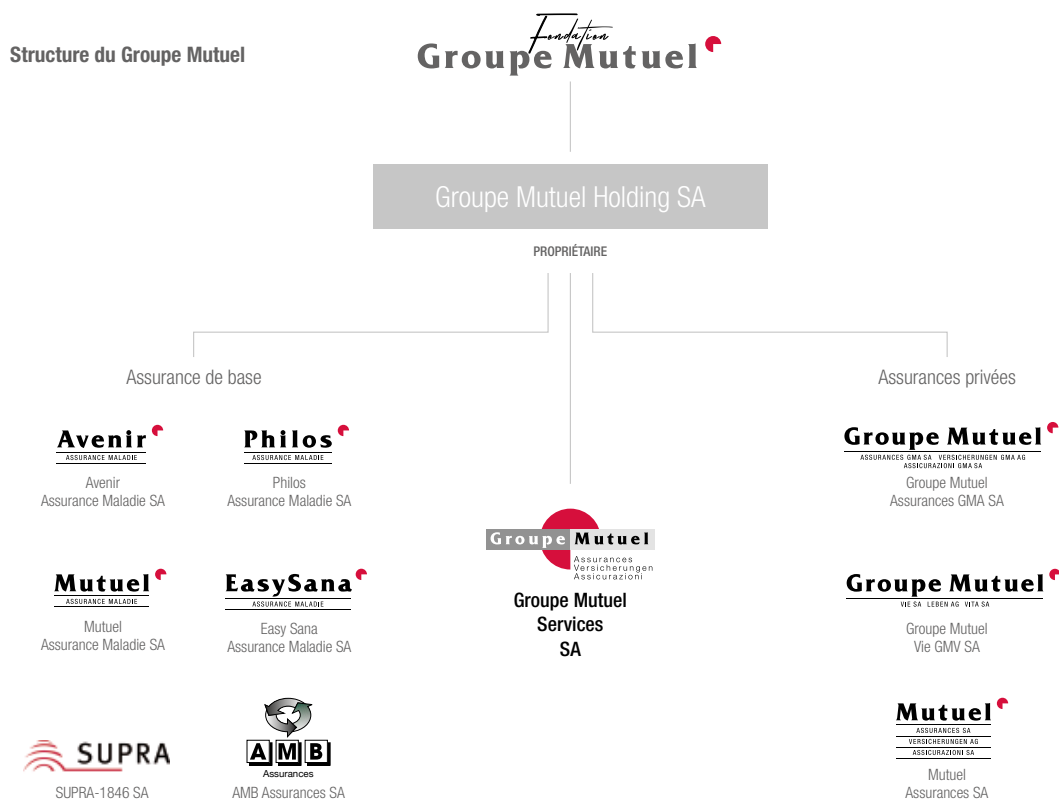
Structure du Groupe Mutuel

Fondation
Groupe Mutuel

Groupe Mutuel Holding SA

PROPRIÉTAIRE

Assurance de base

Avenir
ASSURANCE MALADIE
Avenir
Assurance Maladie SA

Philos
ASSURANCE MALADIE
Philos
Assurance Maladie SA

Mutuel
ASSURANCE MALADIE
Mutuel
Assurance Maladie SA

EasySana
ASSURANCE MALADIE
Easy Sana
Assurance Maladie SA

SUPRA
SUPRA-1846 SA

AMB
Assurances
AMB Assurances SA

Groupe Mutuel
Assurances
Versicherungen
Assicurazioni
Groupe Mutuel Services SA

Assurances privées

Groupe Mutuel
ASSURANCES GMA SA VERSICHERUNGEN GMA AG ASSICURAZIONI GMA SA
Groupe Mutuel
Assurances GMA SA

Groupe Mutuel
VIE SA LEBEN AG VITA SA
Groupe Mutuel
Vie GMV SA

Mutuel
ASSURANCES SA
VERSICHERUNGEN AG
ASSICURAZIONI SA
Mutuel
Assurances SA